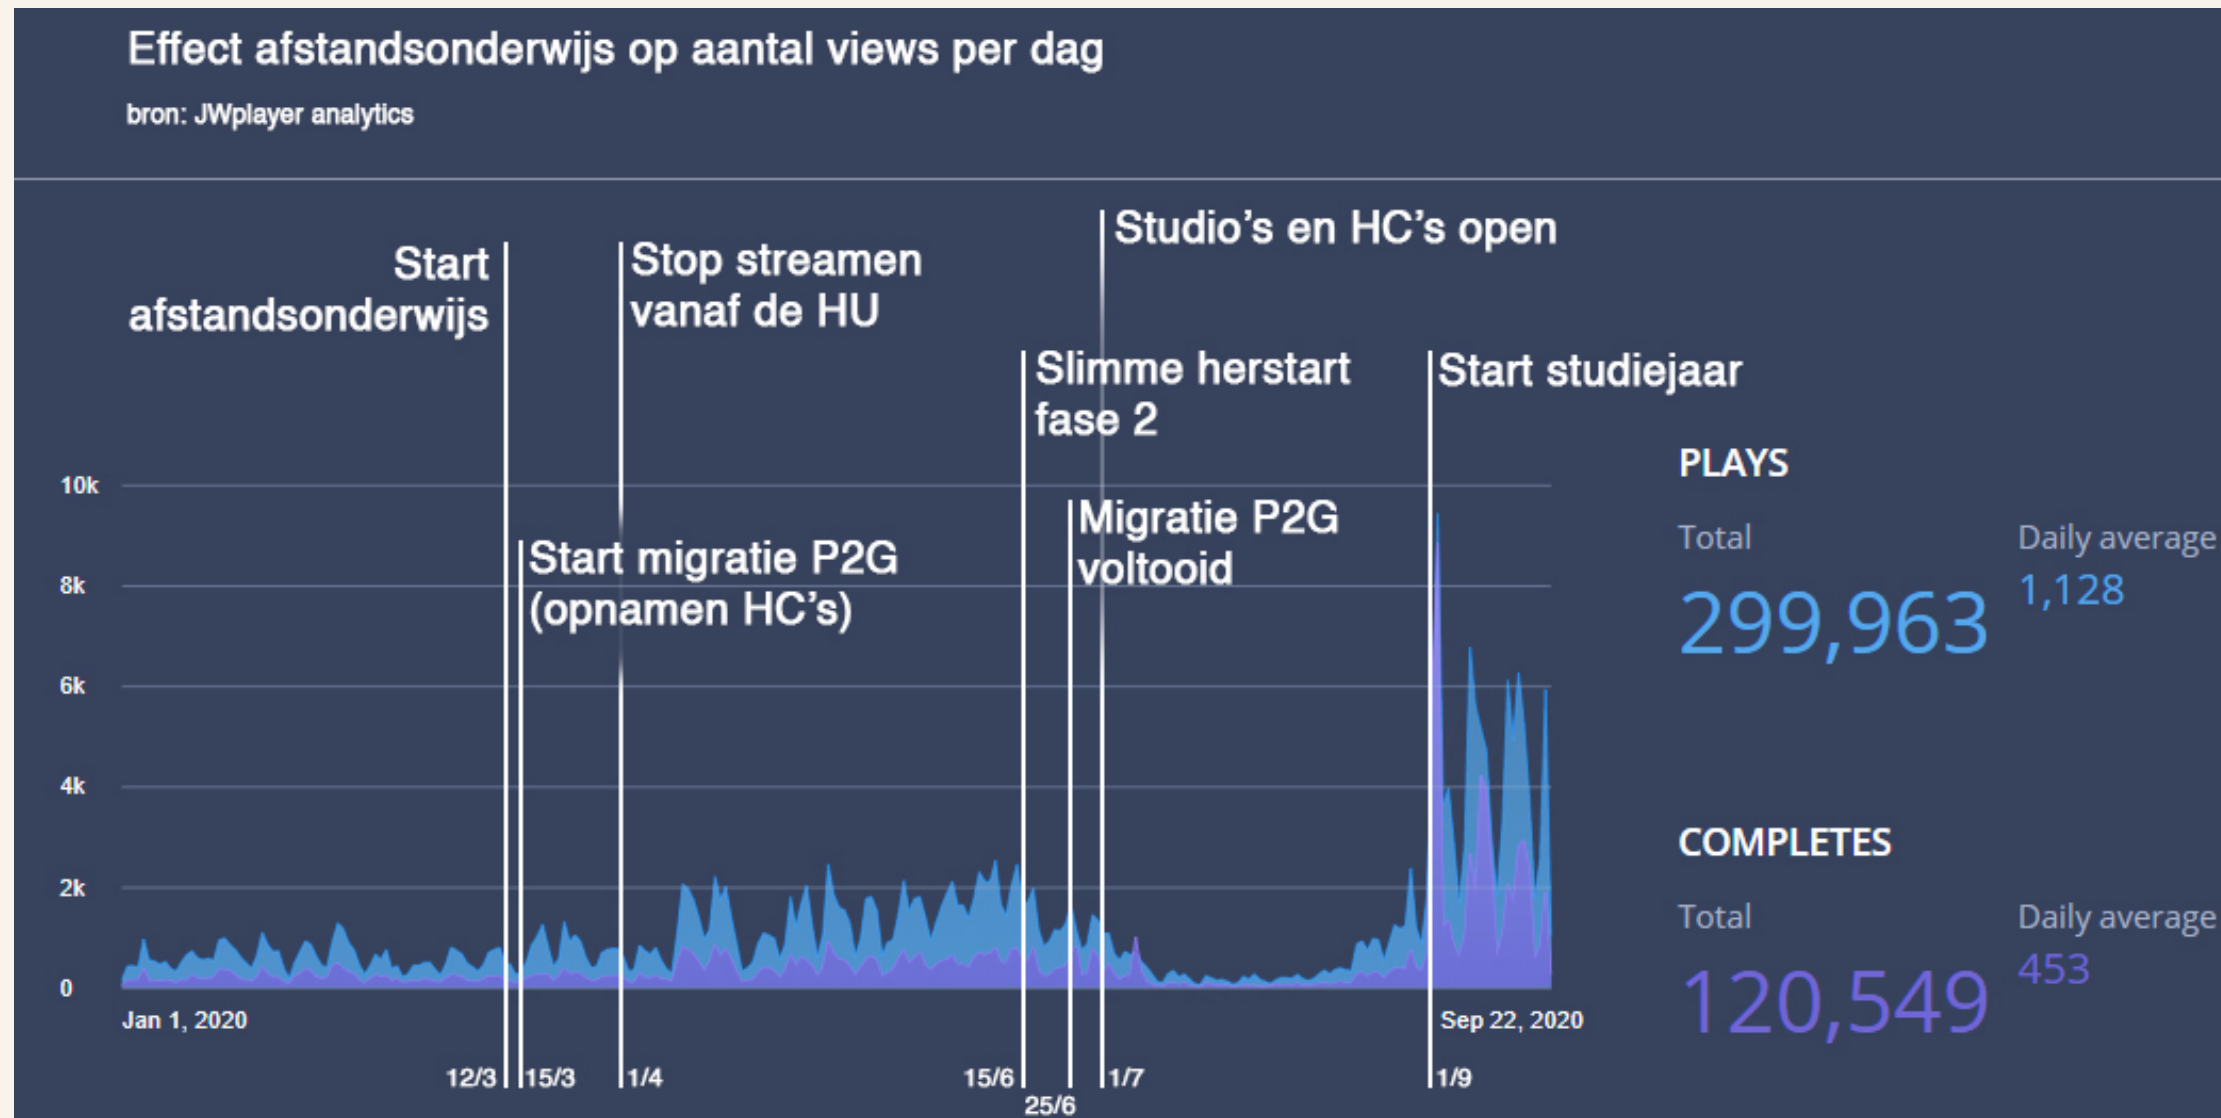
Effect afstandsonderwijs op aantal views per dag

bron: JWplayer analytics

Start afstandsonderwijs

Stop streamen vanaf de HU

Studio's en HC's open

Slimme herstart fase 2

Start studiejaar

Start migratie P2G (opnamen HC's)

Migratie P2G voltooid

10k
8k
6k
4k
2k
0

Jan 1, 2020

Sep 22, 2020

12/3
15/3
1/4
15/6
25/6
1/7
1/9

PLAYS

Total
299,963

Daily average
1,128

COMPLETES

Total
120,549

Daily average
453